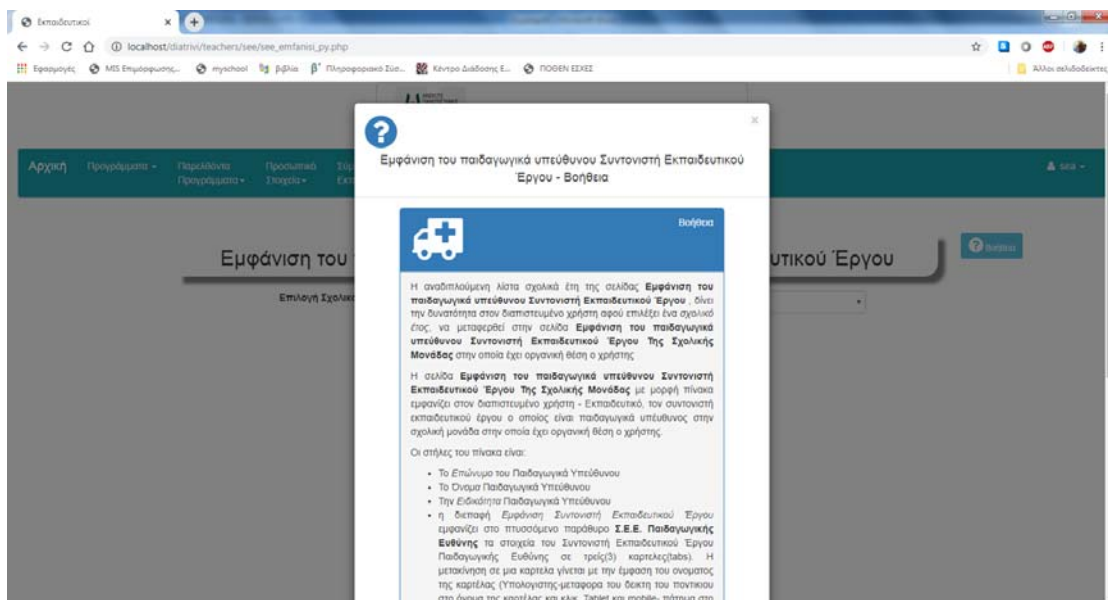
Εκπαιδευτικοί

localhost/diatrivi/teachers/see/see_emfanisi_py.php

Εφαρμογές MIS Επιμόρφωσης... myschool Βιβλία Πληροφοριακό Σύσ... Κέντρο Διάδοσης Ε... ΠΟΘΕΝ ΕΣΧΕΣ

Άλλοι σελιδοδείκτες

Αρχική Προγράμματα Παρελθόντα Προγράμματα Προσωπικά Στοιχεία

Εμφάνιση του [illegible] υτικού Έργου

Επιλογή Σχολικ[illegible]

Βοήθεια

Εμφάνιση του παιδαγωγικά υπεύθυνου Συντονιστή Εκπαιδευτικού Έργου - Βοήθεια

Βοήθεια

Η αναδιπλούμενη λίστα σχολικά έτη της σελίδας **Εμφάνιση του παιδαγωγικά υπεύθυνου Συντονιστή Εκπαιδευτικού Έργου**, δίνει την δυνατότητα στον διαπιστευμένο χρήστη αφού επιλέξει ένα σχολικό έτος, να μεταφερθεί στην σελίδα **Εμφάνιση του παιδαγωγικά υπεύθυνου Συντονιστή Εκπαιδευτικού Έργου Της Σχολικής Μονάδας** στην οποία έχει οργανική θέση ο χρήστης

Η σελίδα **Εμφάνιση του παιδαγωγικά υπεύθυνου Συντονιστή Εκπαιδευτικού Έργου Της Σχολικής Μονάδας** με μορφή πίνακα εμφανίζει στον διαπιστευμένο χρήστη - Εκπαιδευτικό, τον συντονιστή εκπαιδευτικού έργου ο οποίος είναι παιδαγωγικά υπεύθυνος στην σχολική μονάδα στην οποία έχει οργανική θέση ο χρήστης.

Οι στήλες του πίνακα είναι:

- Το Επώνυμο του Παιδαγωγικά Υπεύθυνου
- Το Όνομα Παιδαγωγικά Υπεύθυνου
- Την Ειδικότητα Παιδαγωγικά Υπεύθυνου
- η διεπαφή Εμφάνιση Συντονιστή Εκπαιδευτικού Έργου εμφανίζει στο πτυσσόμενο παράθυρο **Σ.Ε.Ε. Παιδαγωγικής Ευθύνης** τα στοιχεία του Συντονιστή Εκπαιδευτικού Έργου Παιδαγωγικής Ευθύνης σε τρείς(3) καρτέλες(tabs). Η μετακίνηση σε μια καρτέλα γίνεται με την έμφαση του ονόματος της καρτέλας (Υπολογιστής-μεταφορα του δεικτη του ποντικιου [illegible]